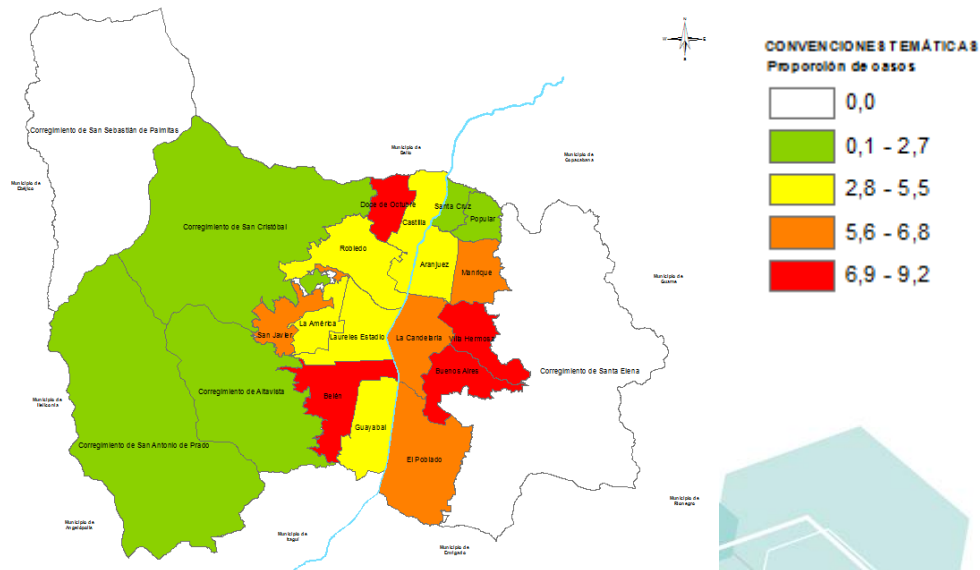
CONVENCIONES TEMÁTICAS
Proporción de casos

| | |
|---|---|
| | 0,0 |
| | 0,1 - 2,7 |
| | 2,8 - 5,5 |
| | 5,6 - 6,8 |
| | 6,9 - 9,2 |

Corregimiento de San Sebastián de Palmitas
Municipio de Bello
Municipio de Copacabana
Municipio de Ebéjico
Corregimiento de San Cristóbal
Doce de Octubre
Castilla
Santa Cruz
Popular
Robledo
Aranjuez
Manrique
Municipio de Guarne
La América
San Javier
Laureles Estadio
La Candelaria
Villa Hermosa
Buenos Aires
Corregimiento de Santa Elena
Corregimiento de Altavista
Municipio de Heliconia
Belén
Guayabal
Corregimiento de San Antonio de Prado
El Poblado
Municipio de Rionegro
Municipio de Angelópolis
Municipio de Itagüí
Municipio de Envigado